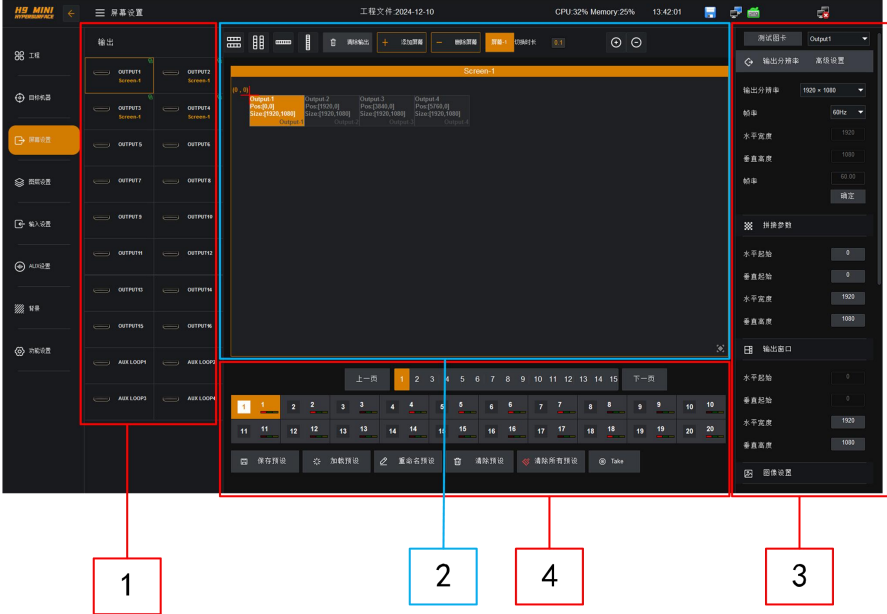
H9 MINI
HYPERSURFACE

屏幕设置

工程文件:2024-12-10

CPU:32% Memory:25%

13:42:01

工程

目标机器

屏幕设置

图层设置

输入设置

AUX设置

背景

功能设置

输出

OUTPUT1
Screen-1

OUTPUT2
Screen-1

OUTPUT3
Screen-1

OUTPUT4
Screen-1

OUTPUT5

OUTPUT6

OUTPUT7

OUTPUT8

OUTPUT9

OUTPUT10

OUTPUT11

OUTPUT12

OUTPUT13

OUTPUT14

OUTPUT15

OUTPUT16

AUX LOOP1

AUX LOOP2

AUX LOOP3

AUX LOOP4

清除输出

添加屏幕

删除屏幕

屏幕-1

切换时长

0.1

Screen-1

(0 , 0)

Output-1
Pos:[0,0]
Size:[1920,1080]
Output-1

Output-2
Pos:[1920,0]
Size:[1920,1080]
Output-2

Output-3
Pos:[3840,0]
Size:[1920,1080]
Output-3

Output-4
Pos:[5760,0]
Size:[1920,1080]
Output-4

上一页

1 2 3 4 5 6 7 8 9 10 11 12 13 14 15

下一页

| 1 1 | 2 2 | 3 3 | 4 4 | 5 5 | 6 6 | 7 7 | 8 8 | 9 9 | 10 10 |
|---|---|---|---|---|---|---|---|---|---|
| 11 11 | 12 12 | 13 13 | 14 14 | 15 15 | 16 16 | 17 17 | 18 18 | 19 19 | 20 20 |

保存预设

加载预设

重命名预设

清除预设

清除所有预设

Take

测试图卡

Output1

输出分辨率

高级设置

输出分辨率

1920 × 1080

帧率

60Hz

水平宽度

1920

垂直高度

1080

帧率

60.00

确定

拼接参数

水平起始

0

垂直起始

0

水平宽度

1920

垂直高度

1080

输出窗口

水平起始

0

垂直起始

0

水平宽度

1920

垂直高度

1080

图像设置

1

2

4

3